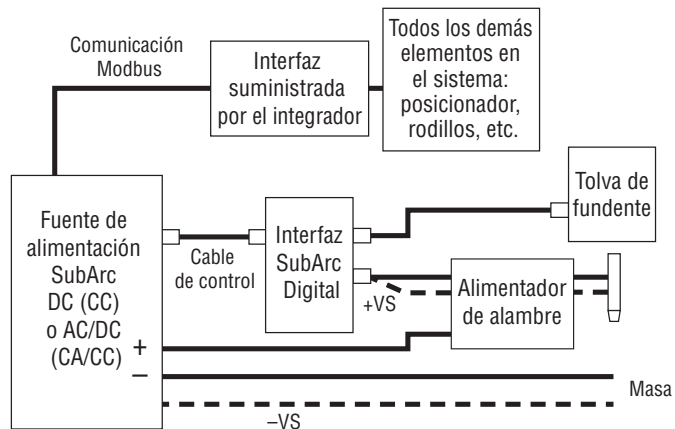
Comunicación Modbus

Interfaz suministrada por el integrador

Todos los demás elementos en el sistema: posicionador, rodillos, etc.

Fuente de alimentación SubArc DC (CC) o AC/DC (CA/CC)

+

–

Cable de control

Interfaz SubArc Digital

+VS

Tolva de fundente

Alimentador de alambre

Masa

–VS